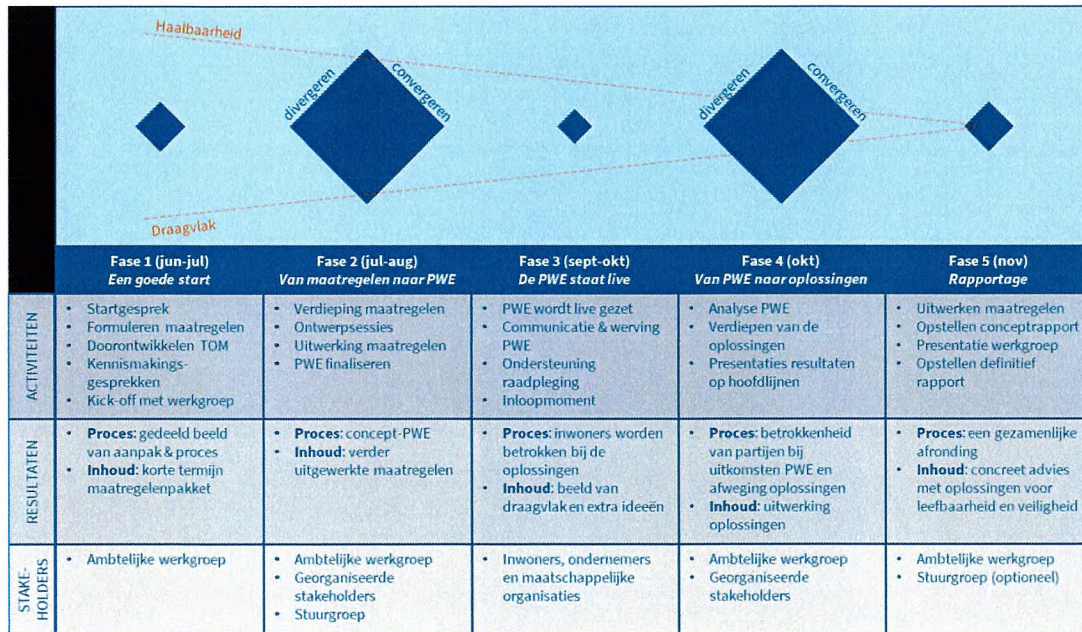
Haalbaarheid

divergeren

convergeren

divergeren

convergeren

Draagvlak

| | Fase 1 (jun-jul) *Een goede start* | Fase 2 (jul-aug) *Van maatregelen naar PWE* | Fase 3 (sept-okt) *De PWE staat live* | Fase 4 (okt) *Van PWE naar oplossingen* | Fase 5 (nov) *Rapportage* |
|---|---|---|---|---|---|
| ACTIVITEITEN | • Startgesprek • Formuleren maatregelen • Doorontwikkelen TOM • Kennismakingsgesprekken • Kick-off met werkgroep | • Verdieping maatregelen • Ontwerpsessies • Uitwerking maatregelen • PWE finaliseren | • PWE wordt live gezet • Communicatie & werving PWE • Ondersteuning raadpleging • Inloopmoment | • Analyse PWE • Verdiepen van de oplossingen • Presentaties resultaten op hoofdlijnen | • Uitwerken maatregelen • Opstellen conceptrapport • Presentatie werkgroep • Opstellen definitief rapport |
| RESULTATEN | • **Proces**: gedeeld beeld van aanpak & proces • **Inhoud**: korte termijn maatregelenpakket | • **Proces**: concept-PWE • **Inhoud**: verder uitgewerkte maatregelen | • **Proces**: inwoners worden betrokken bij de oplossingen • **Inhoud**: beeld van draagvlak en extra ideeën | • **Proces**: betrokkenheid van partijen bij uitkomsten PWE en afweging oplossingen • **Inhoud**: uitwerking oplossingen | • **Proces**: een gezamenlijke afronding • **Inhoud**: concreet advies met oplossingen voor leefbaarheid en veiligheid |
| STAKEHOLDERS | • Ambtelijke werkgroep | • Ambtelijke werkgroep • Georganiseerde stakeholders • Stuurgroep | • Inwoners, ondernemers en maatschappelijke organisaties | • Ambtelijke werkgroep • Georganiseerde stakeholders | • Ambtelijke werkgroep • Stuurgroep (optioneel) |